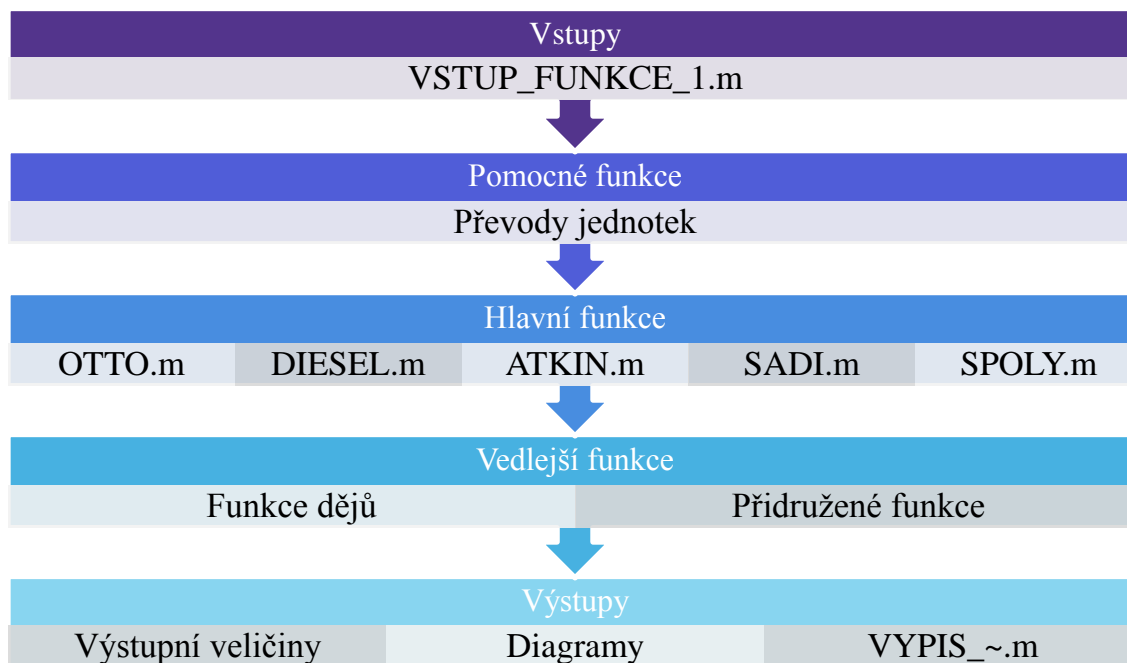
Vstupy
VSTUP_FUNKCE_1.m

Pomocné funkce
Převody jednotek

Hlavní funkce
OTTO.m DIESEL.m ATKIN.m SADI.m SPOLY.m

Vedlejší funkce
Funkce dějů Přidružené funkce

Výstupy
Výstupní veličiny Diagramy VYPIS_~.m